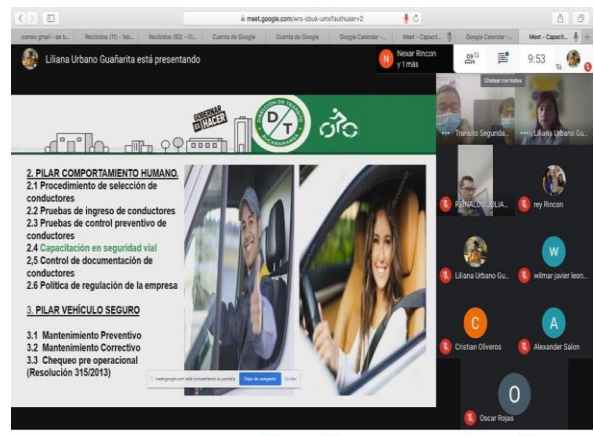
meet.google.com/wrs-obuk-umx?authuser=2

correo gmail - de b... Recibidos (11) - lub... Recibidos (62) - tit... Cuenta de Google Cuenta de Google Google Calendar -... Meet - Capacit... Google Calendar -... Meet - Capacit...

Liliana Urbano Guañarita está presentando

Nexar Rincon y 1 más

13

9:53

Tú

Chatear con todos

GOBERNAR ES HACER

DIRECCIÓN DE TRÁNSITO D/T BUCARAMANGA

2. PILAR COMPORTAMIENTO HUMANO.
2.1 Procedimiento de selección de conductores
2.2 Pruebas de ingreso de conductores
2.3 Pruebas de control preventivo de conductores
2.4 Capacitación en seguridad vial
2,5 Control de documentación de conductores
2.6 Política de regulación de la empresa

3. PILAR VEHÍCULO SEGURO

3.1 Mantenimiento Preventivo
3.2 Mantenimiento Correctivo
3.3 Chequeo pre operacional
(Resolución 315/2013)

meet.google.com está compartiendo tu pantalla. Dejar de compartir Ocultar

Transito Segurida...

Liliana Urbano Gu...

REINALDO JULIA...

rey Rincon

Liliana Urbano Gu...

W

wilmar javier leon...

C

Cristian Oliveros

A

Alexander Salon

O

Oscar Rojas